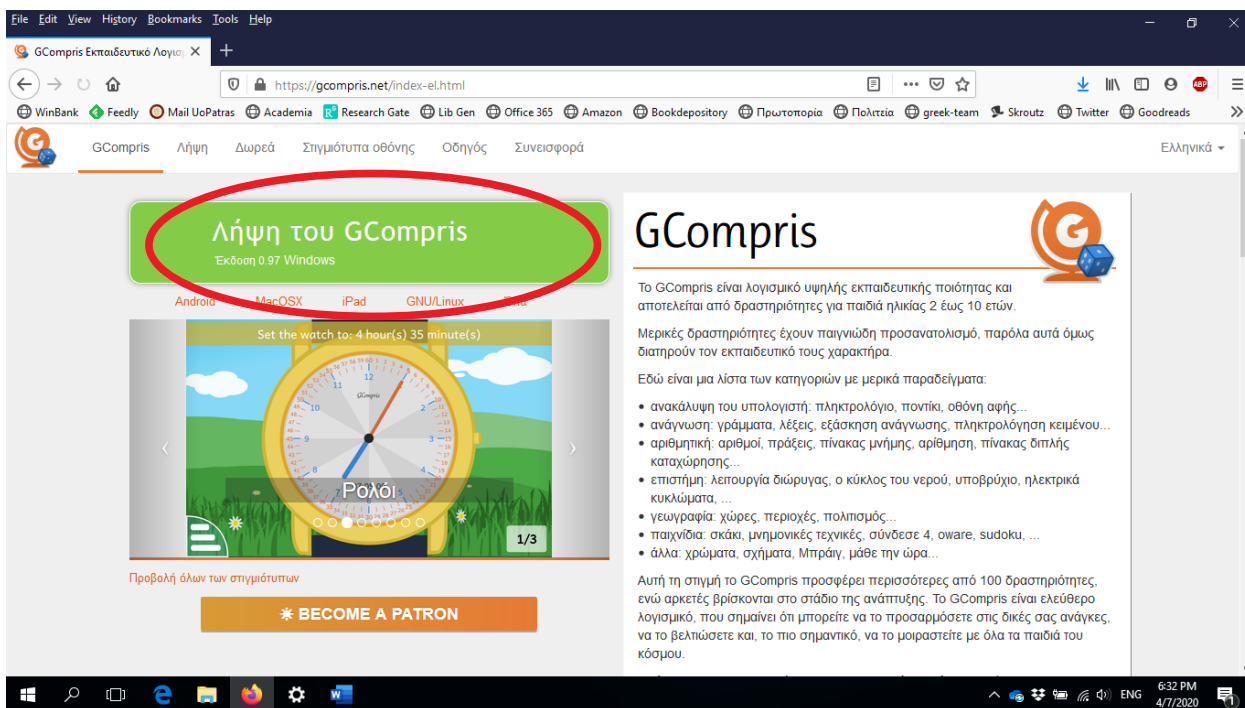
File Edit View History Bookmarks Tools Help

GCompris Εκπαιδευτικό Λογισ

https://gcompris.net/index-el.html

WinBank Feedly Mail UoPatras Academia Research Gate Lib Gen Office 365 Amazon Bookdepository Πρωτοπορία Πολιτεία greek-team Skroutz Twitter Goodreads

GCompris Λήψη Δωρεά Στιγμιότυπα οθόνης Οδηγός Συνεισφορά Ελληνικά

Λήψη του GCompris
Έκδοση 0.97 Windows

Android MacOSX iPad GNU/Linux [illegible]

Set the watch to: 4 hour(s) 35 minute(s)

Ρολόι

1/3

Προβολή όλων των στιγμιότυπων

BECOME A PATRON

GCompris

Το GCompris είναι λογισμικό υψηλής εκπαιδευτικής ποιότητας και αποτελείται από δραστηριότητες για παιδιά ηλικίας 2 έως 10 ετών.

Μερικές δραστηριότητες έχουν παιγνιώδη προσανατολισμό, παρόλα αυτά όμως διατηρούν τον εκπαιδευτικό τους χαρακτήρα.

Εδώ είναι μια λίστα των κατηγοριών με μερικά παραδείγματα:

• ανακάλυψη του υπολογιστή: πληκτρολόγιο, ποντίκι, οθόνη αφής...
• ανάγνωση: γράμματα, λέξεις, εξάσκηση ανάγνωσης, πληκτρολόγηση κειμένου...
• αριθμητική: αριθμοί, πράξεις, πίνακας μνήμης, αρίθμηση, πίνακας διπλής καταχώρησης...
• επιστήμη: λειτουργία διώρυγας, ο κύκλος του νερού, υποβρύχιο, ηλεκτρικά κυκλώματα, ...
• γεωγραφία: χώρες, περιοχές, πολιτισμός...
• παιχνίδια: σκάκι, μνημονικές τεχνικές, σύνδεσε 4, oware, sudoku, ...
• άλλα: χρώματα, σχήματα, Μπράιγ, μάθε την ώρα...

Αυτή τη στιγμή το GCompris προσφέρει περισσότερες από 100 δραστηριότητες, ενώ αρκετές βρίσκονται στο στάδιο της ανάπτυξης. Το GCompris είναι ελεύθερο λογισμικό, που σημαίνει ότι μπορείτε να το προσαρμόσετε στις δικές σας ανάγκες, να το βελτιώσετε και, το πιο σημαντικό, να το μοιραστείτε με όλα τα παιδιά του κόσμου.

ENG 6:32 PM 4/7/2020